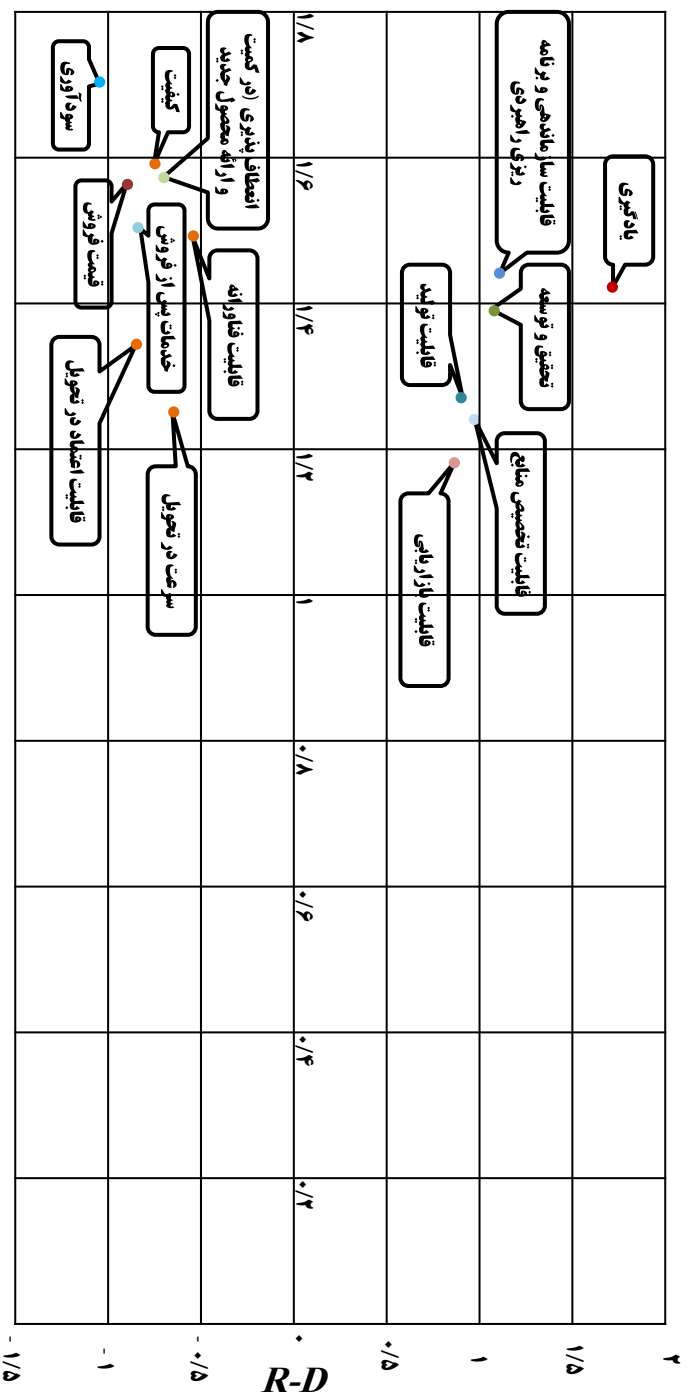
یادگیری

قابلیت سازماندهی و برنامه ریزی راهبردی

تحقیق و توسعه

قابلیت تولید

قابلیت تخصیص منابع

قابلیت بازاریابی

انعطاف پذیری (در کمیت و ارائه محصول جدید

کیفیت

سودآوری

قیمت فروش

خدمات پس از فروش

قابلیت فناورانه

قابلیت اعتماد در تحویل

سرعت در تحویل

۱/۸

۱/۶

۱/۴

۱/۲

۱

۰/۸

۰/۶

۰/۴

۰/۲

۰

۲

۱/۵

۱

۰/۵

-۰/۵

-۱

-۱/۵

R-D